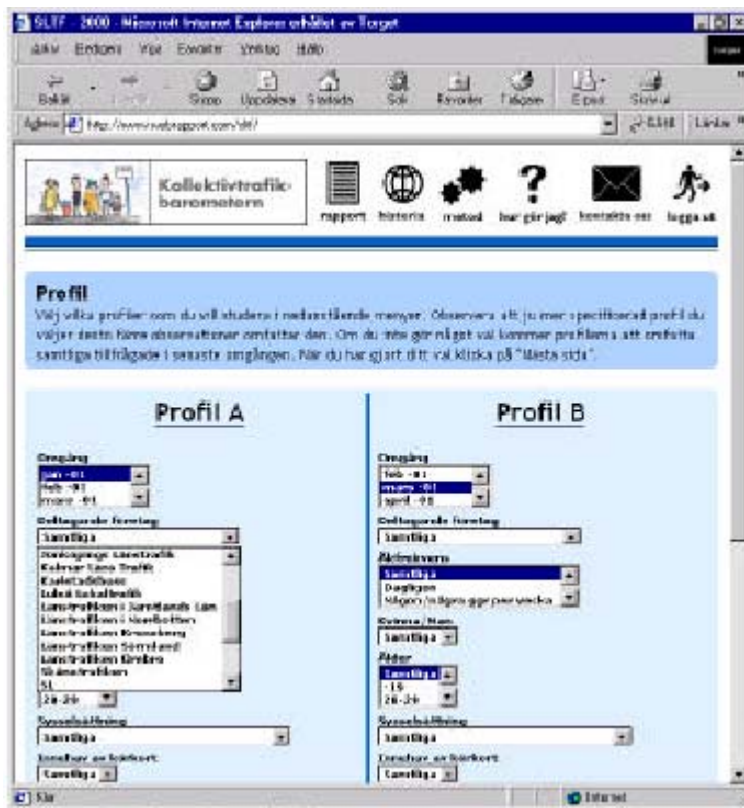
SLTF - 2000 - Microsoft Internet Explorer erhållet av Target

Arkiv Redigera Visa Favoriter Verktyg Hjälp

Bakåt Framåt Stopp Uppdatera Startsida Sök Favoriter Tidigare E-post Skriv ut

Adress http://www.webrapport.com/sltf/ Gå till Länkar

Kollektivtrafikbarometern

rapport historia metod hur gör jag? kontakta oss logga ut

Profil
Välj vilka profiler som du vill studera i nedanstående menyer. Observera att ju mer specificerad profil du väljer desto färre observationer omfattar den. Om du inte gör något val kommer profilerna att omfatta samtliga tillfrågade i senaste omgången. När du har gjort ditt val klicka på "Nästa sida".

Profil A

Omgång
jan -01
feb -01
mars -01

Deltagande företag
Samtliga
Jönköpings Länstrafik
Kalmar Läns Trafik
Karlstadsbuss
Luleå Lokaltrafik
Länstrafiken i Jämtlands Län
Länstrafiken i Norrbotten
Länstrafiken Kronoberg
Länstrafiken Sörmland
Länstrafiken Örebro
Skånetrafiken
SL
20-24

Sysselsättning
Samtliga

Innehar av färdkort
Samtliga

Profil B

Omgång
feb -01
mars -01
april -01

Deltagande företag
Samtliga

Aktivresenär
Samtliga
Dagligen
Någon/några ggr per vecka

Kvinna/Man
Samtliga

Ålder
Samtliga
-19
20-24

Sysselsättning
Samtliga

Innehar av färdkort
Samtliga

Klar Internet